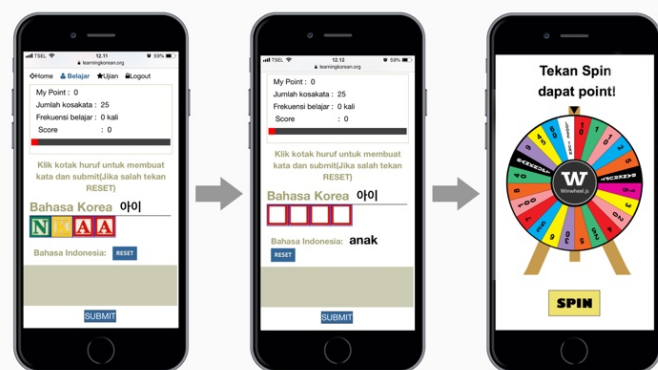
TSEL 12.11 69%
learningkorean.org
Home Belajar Ujian Logout
My Point : 0
Jumlah kosakata : 25
Frekuensi belajar : 0 kali
Score : 0

Klik kotak huruf untuk membuat kata dan submit(Jika salah tekan RESET)

Bahasa Korea 아이

N K A A

Bahasa Indonesia: RESET

SUBMIT

TSEL 12.12 69%
learningkorean.org
My Point : 0
Jumlah kosakata : 25
Frekuensi belajar : 0 kali
Score : 0

Klik kotak huruf untuk membuat kata dan submit(Jika salah tekan RESET)

Bahasa Korea 아이

Bahasa Indonesia: anak
RESET

SUBMIT

Tekan Spin dapat point!

W
Winwheel.js

SPIN